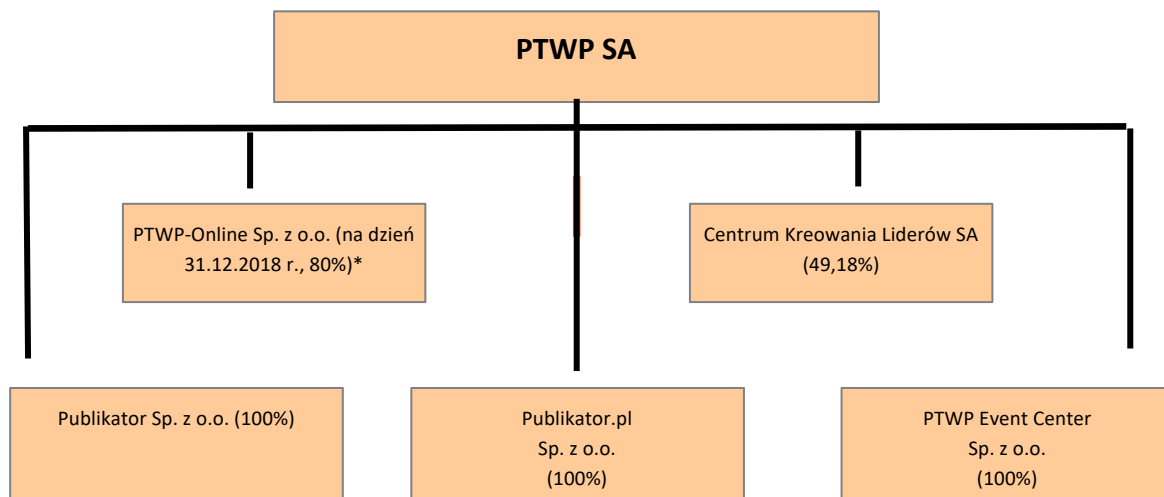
PTWP SA

PTWP-Online Sp. z o.o. (na dzień 31.12.2018 r., 80%)*

Centrum Kreowania Liderów SA (49,18%)

Publikator Sp. z o.o. (100%)

Publikator.pl Sp. z o.o. (100%)

PTWP Event Center Sp. z o.o. (100%)